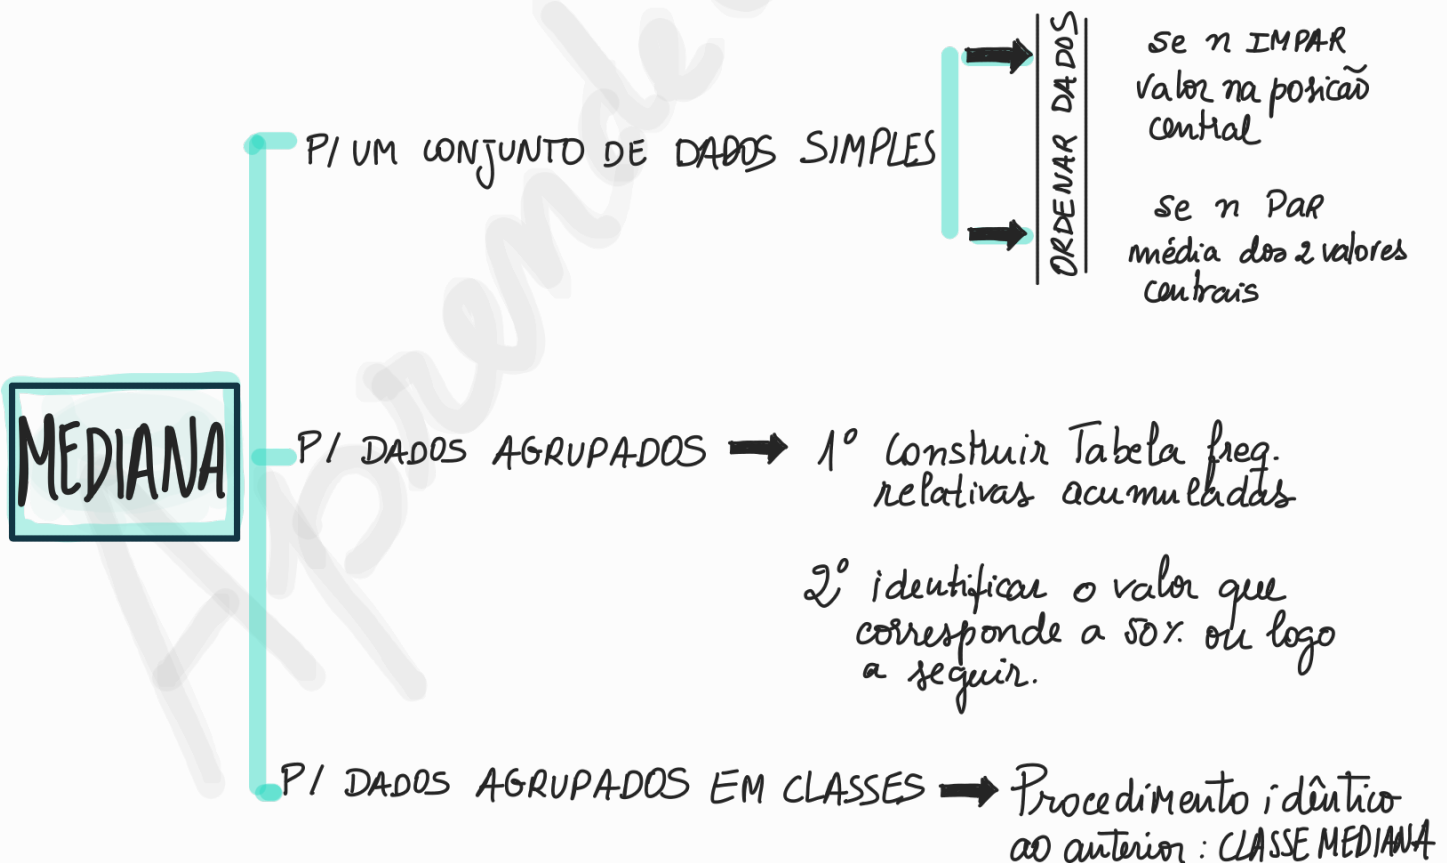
MEDIANA

P/ UM CONJUNTO DE DADOS SIMPLES

ORDENAR DADOS

se n IMPAR valor na posição central

se n PAR média dos 2 valores centrais

P/ DADOS AGRUPADOS

1º Construir Tabela freq. relativas acumuladas

2º identificar o valor que corresponde a 50% ou logo a seguir.

P/ DADOS AGRUPADOS EM CLASSES

Procedimento idêntico ao anterior : CLASSE MEDIANA

Aprende